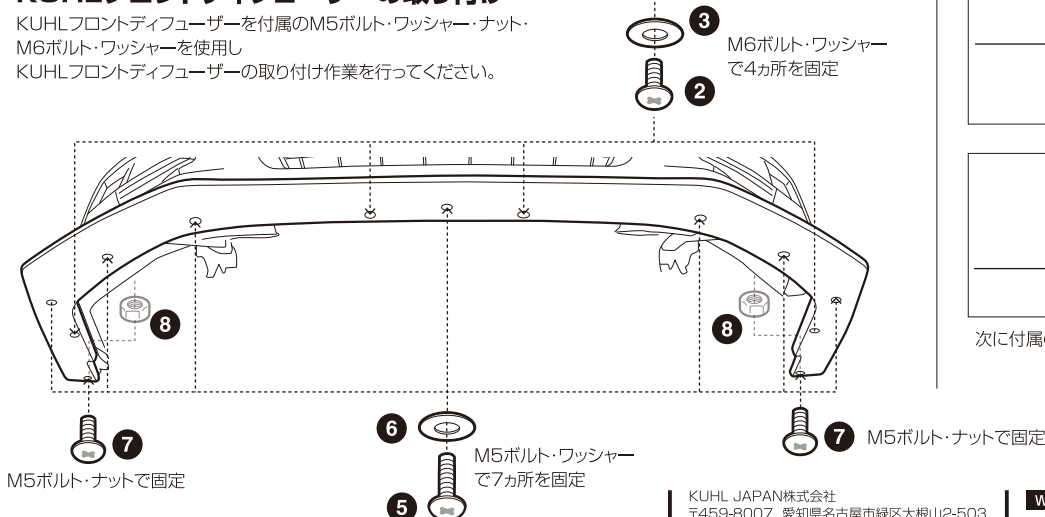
KUHLフロントディフューザーを付属のM5ボルト・ワッシャー・ナット・M6ボルト・ワッシャーを使用し
KUHLフロントディフューザーの取り付け作業を行ってください。

3
2
M6ボルト・ワッシャーで4ヵ所を固定

8
8

7
M5ボルト・ナットで固定

6
5
M5ボルト・ワッシャーで7ヵ所を固定

7
M5ボルト・ナットで固定

次に付属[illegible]

KUHL JAPAN株式会社
〒459-8007 愛知県名古屋市緑区大根山2-503

W